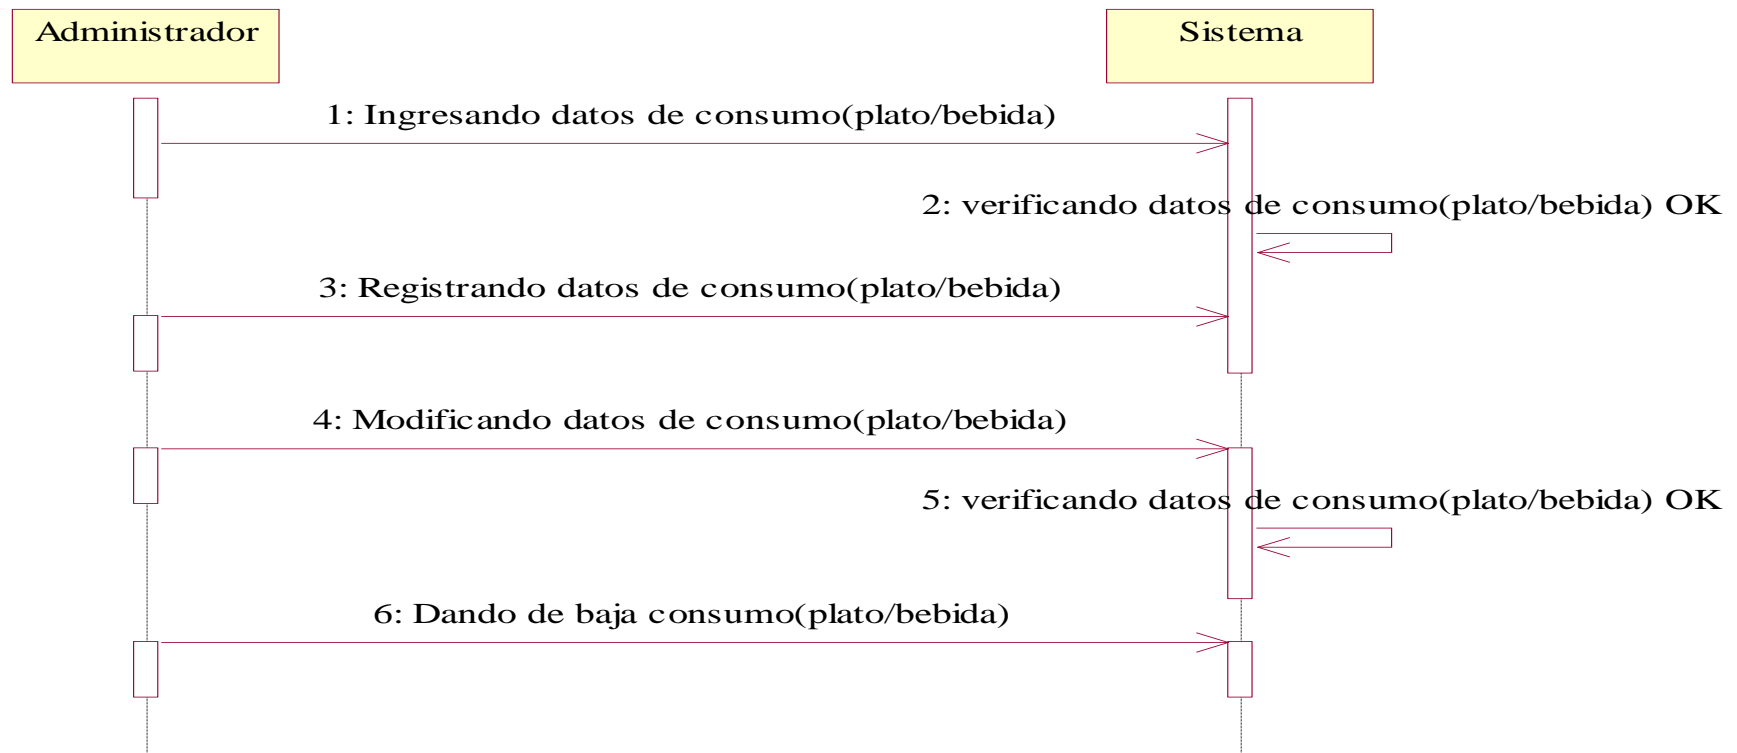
Administrador

Sistema

1: Ingresando datos de consumo(plato/bebida)

2: verificando datos de consumo(plato/bebida) OK

3: Registrando datos de consumo(plato/bebida)

4: Modificando datos de consumo(plato/bebida)

5: verificando datos de consumo(plato/bebida) OK

6: Dando de baja consumo(plato/bebida)